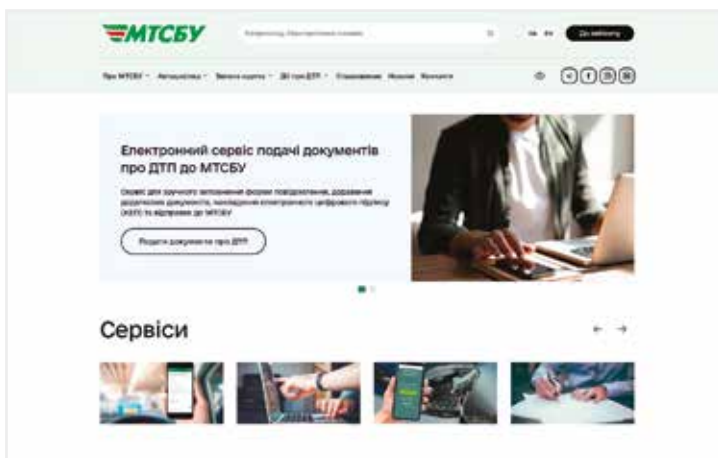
МТСБУ

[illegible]

UA EN

До кабінету

Про МТСБУ · Автоцивілка · Зелена картка · Дії при ДТП · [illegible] Новини Контакти

Електронний сервіс подачі документів про ДТП до МТСБУ

Сервіс для зручного заповнення форми повідомлення, додавання додаткових документів, накладення електронного цифрового підпису (КЕП) та відправки до МТСБУ

Подати документи про ДТП

Сервіси

← →